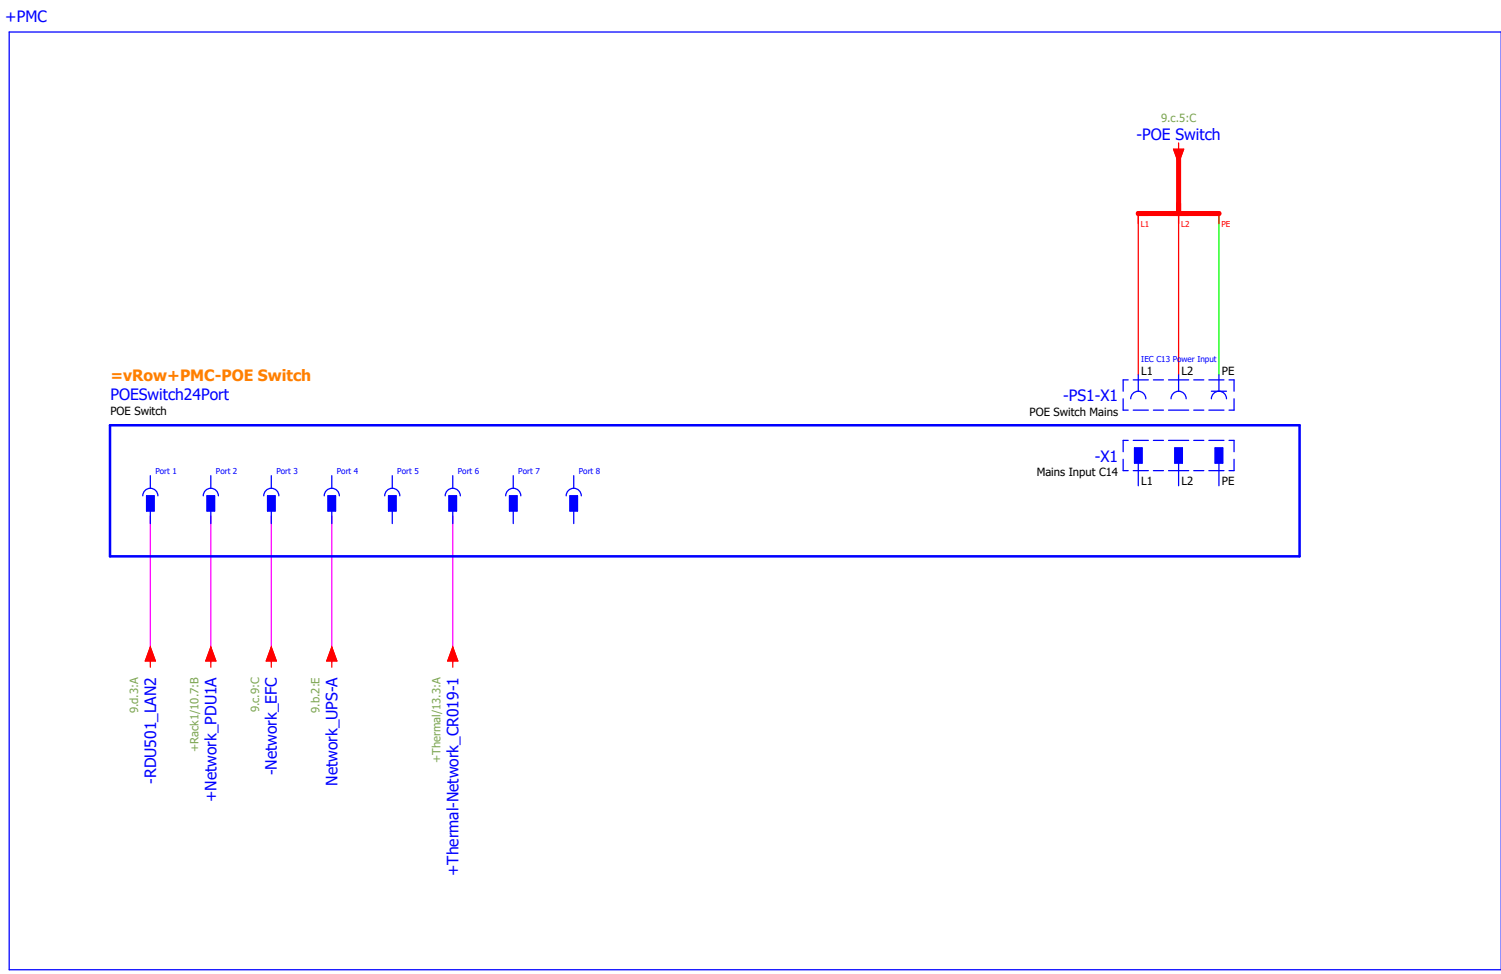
+PMC

9.c.5:C
-POE Switch

L1 L2 PE

IEC C13 Power Input
L1 L2 PE

=vRow+PMC-POE Switch
POESwitch24Port
POE Switch

-PS1-X1
POE Switch Mains

-X1
Mains Input C14
L1 L2 PE

Port 1 Port 2 Port 3 Port 4 Port 5 Port 6 Port 7 Port 8

9.d.3:A
-RDU501_LAN2

+Rack1/10.7:B
+Network_PDU1A

9.c.9:C
-Network_EFC

9.b.2:E
Network_UPS-A

+Thermal/13.3:A
+Thermal-Network_CR019-1